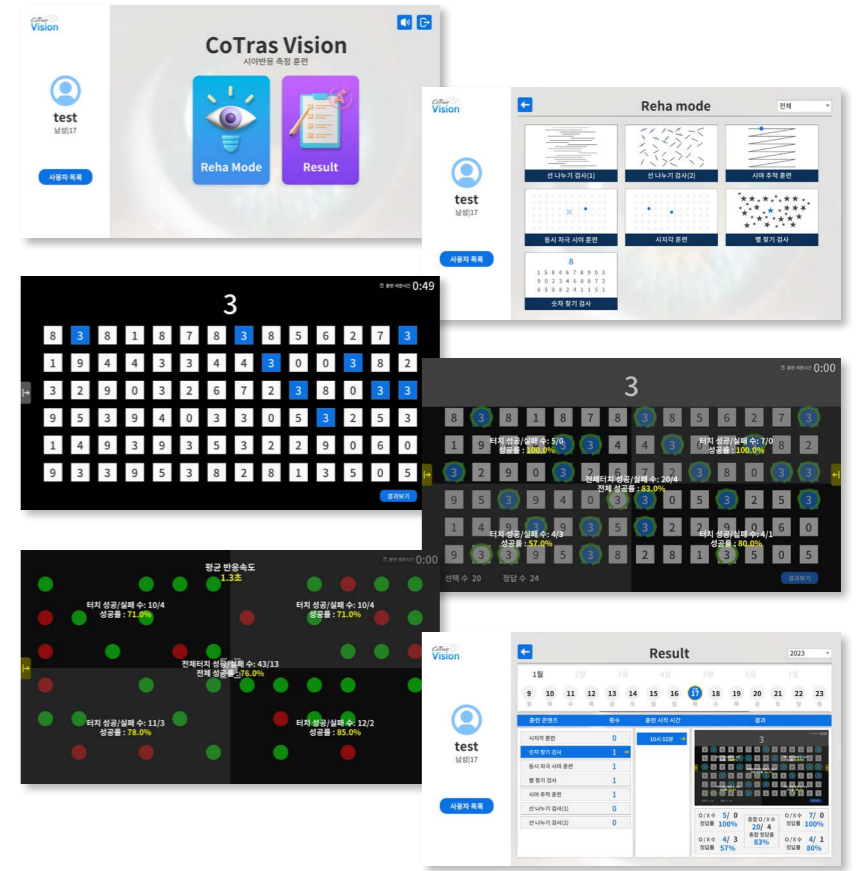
CoTras Vision

test
남성|17

사용자 목록

CoTras Vision
시야반응 측정 훈련

Reha Mode

Result

CoTras Vision

Reha mode

전체

선 나누기 검사(1)

선 나누기 검사(2)

시야 추적 훈련

동시 자극 시야 훈련

시지각 훈련

별 찾기 검사

8
1 5 9 4 6 7 8 9 0 3
9 0 2 3 4 6 8 8 7 2
6 5 8 0 2 4 1 1 5 1
숫자 찾기 검사

test
남성|17

사용자 목록

훈련 제한시간 0:49

3

| 8 | 3 | 8 | 1 | 8 | 7 | 8 | 3 | 8 | 5 | 6 | 2 | 7 | 3 |
|---|---|---|---|---|---|---|---|---|---|---|---|---|---|
| 1 | 9 | 4 | 4 | 3 | 3 | 4 | 4 | 3 | 0 | 0 | 3 | 8 | 2 |
| 3 | 2 | 9 | 0 | 3 | 2 | 6 | 7 | 2 | 3 | 8 | 0 | 3 | 3 |
| 9 | 5 | 3 | 9 | 4 | 0 | 3 | 3 | 0 | 5 | 3 | 2 | 5 | 3 |
| 1 | 4 | 9 | 3 | 9 | 3 | 5 | 3 | 2 | 2 | 9 | 0 | 6 | 0 |
| 9 | 3 | 3 | 9 | 5 | 3 | 8 | 2 | 8 | 1 | 3 | 5 | 0 | 5 |

결과보기

훈련 제한시간 0:00

3

터치 성공/실패 수: 5/0
성공률 : 100.0%

터치 성공/실패 수: 7/0
성공률 : 100.0%

전체터치 성공/실패 수: 20/4
전체 성공률 : 83.0%

터치 성공/실패 수: 4/3
성공률 : 57.0%

터치 성공/실패 수: 4/1
성공률 : 80.0%

선택 수 20 정답 수 24

결과보기

훈련 제한시간 0:00

평균 반응속도
1.3초

터치 성공/실패 수: 10/4
성공률 : 71.0%

터치 성공/실패 수: 10/4
성공률 : 71.0%

전체터치 성공/실패 수: 43/13
전체 성공률 : 76.0%

터치 성공/실패 수: 11/3
성공률 : 78.0%

터치 성공/실패 수: 12/2
성공률 : 85.0%

CoTras Vision

Result

2023

1월 2월 3월 4월 5월 6월 7월

9 10 11 12 13 14 15 16 17 18 19 20 21 22 23

test
남성|17

사용자 목록

훈련 콘텐츠 | 횟수 | 훈련 시작 시간 | 결과

시지각 훈련 0
숫자 찾기 검사 1
동시 자극 시야 훈련 1
별 찾기 검사 1
시야 추적 훈련 1
선 나누기 검사(1) 0
선 나누기 검사(2) 0

10시 02분

3

O/X수 5/0 정답률 100%
종합 O/X수 20/4 종합 정답률 83%
O/X수 7/0 정답률 100%
O/X수 4/3 정답률 57%
O/X수 4/1 정답률 80%